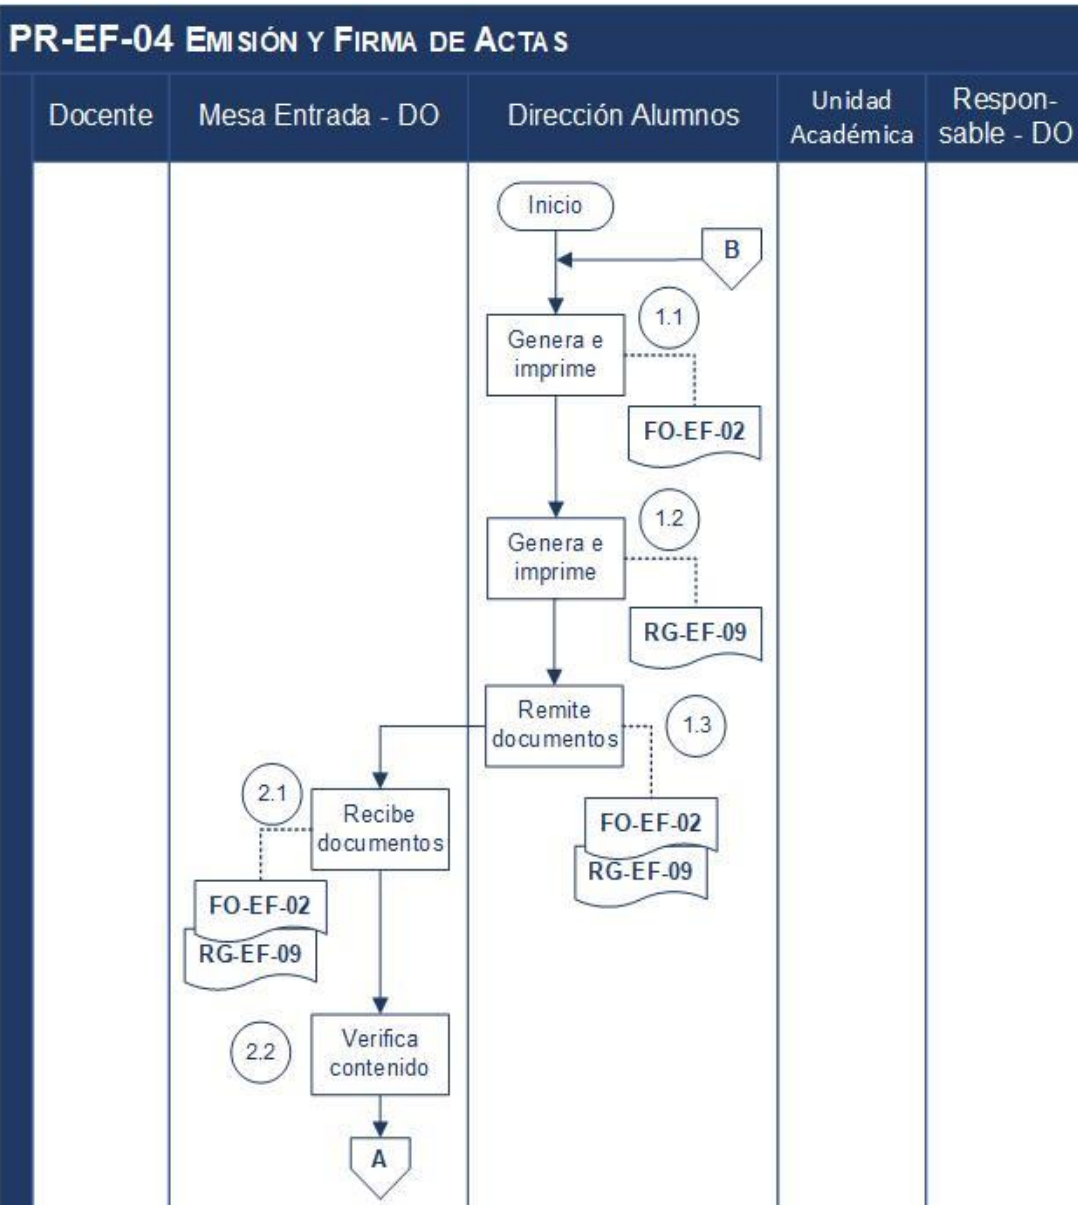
PR-EF-04 EMISIÓN Y FIRMA DE ACTAS

Docente

Mesa Entrada - DO

Dirección Alumnos

Unidad Académica

Respon-sable - DO

Inicio

B

1.1

Genera e imprime

FO-EF-02

1.2

Genera e imprime

RG-EF-09

Remite documentos

1.3

FO-EF-02

RG-EF-09

2.1

Recibe documentos

FO-EF-02

RG-EF-09

2.2

Verifica contenido

A